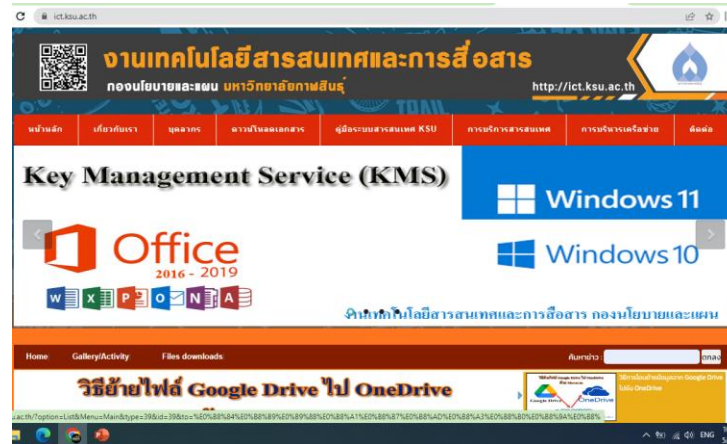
ict.ksu.ac.th

งานเทคโนโลยีสารสนเทศและการสื่อสาร
กองนโยบายและแผน มหาวิทยาลัยกาฬสินธุ์
http://ict.ksu.ac.th

หน้าหลัก | เกี่ยวกับเรา | บุคลากร | ดาวน์โหลดเอกสาร | คู่มือระบบสารสนเทศ KSU | การบริการสารสนเทศ | การบริหารเครือข่าย | ติดต่อ

Key Management Service (KMS)

Windows 11

Office 2016 - 2019

Windows 10

งานเทคโนโลยีสารสนเทศและการสื่อสาร กองนโยบายและแผน

Home | Gallery/Activity | Files downloads

ค้นหาข่าว : ตกลง

วิธีย้ายไฟล์ Google Drive ไป OneDrive

วิธีการย้ายข้อมูลจาก Google Drive ไปยัง OneDrive

Google Drive OneDrive

.ac.th/?option=List&Menu=Main&type=39&id=39&to=%E0%B8%84%E0%B8%B9%E0%B9%88%E0%B8%A1%E0%B8%B7%E0%B8%AD%E0%B8%A3%E0%B8%B0%E0%B8%9A%E0%B8%9A

ENG